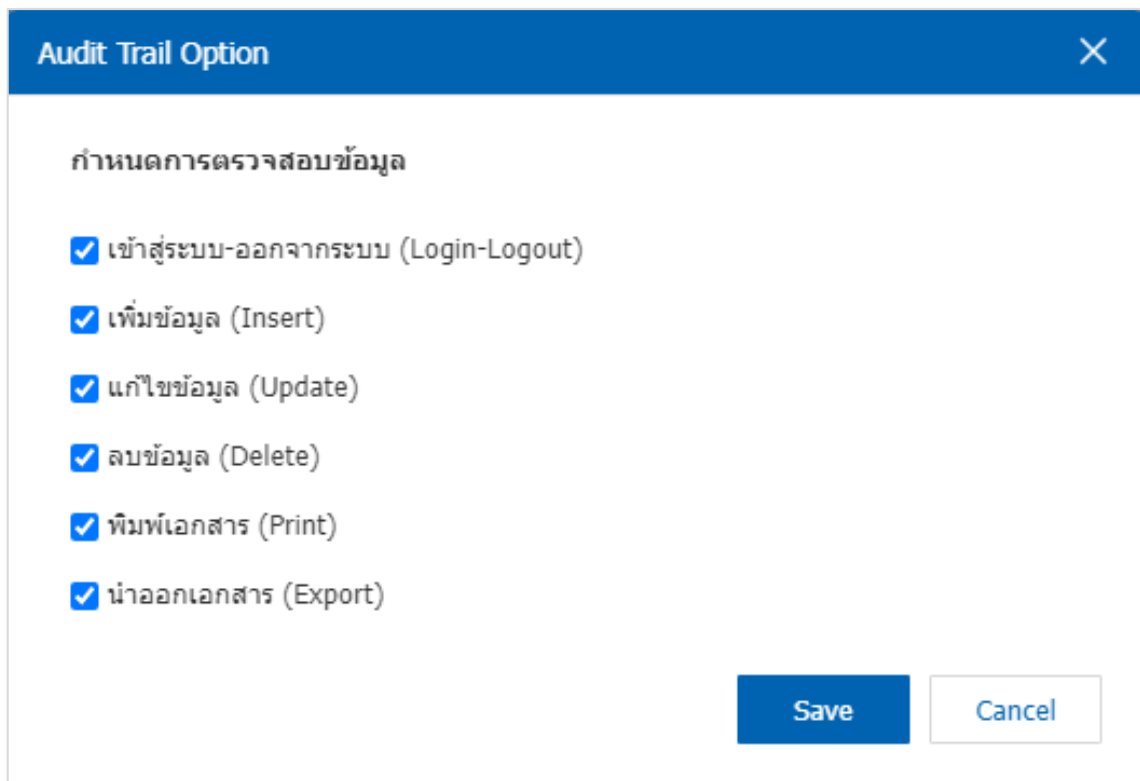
Audit Trail Option

กำหนดการตรวจสอบข้อมูล

เข้าสู่ระบบ-ออกจากระบบ (Login-Logout)

เพิ่มข้อมูล (Insert)

แก้ไขข้อมูล (Update)

ลบข้อมูล (Delete)

พิมพ์เอกสาร (Print)

นำออกเอกสาร (Export)

Save

Cancel